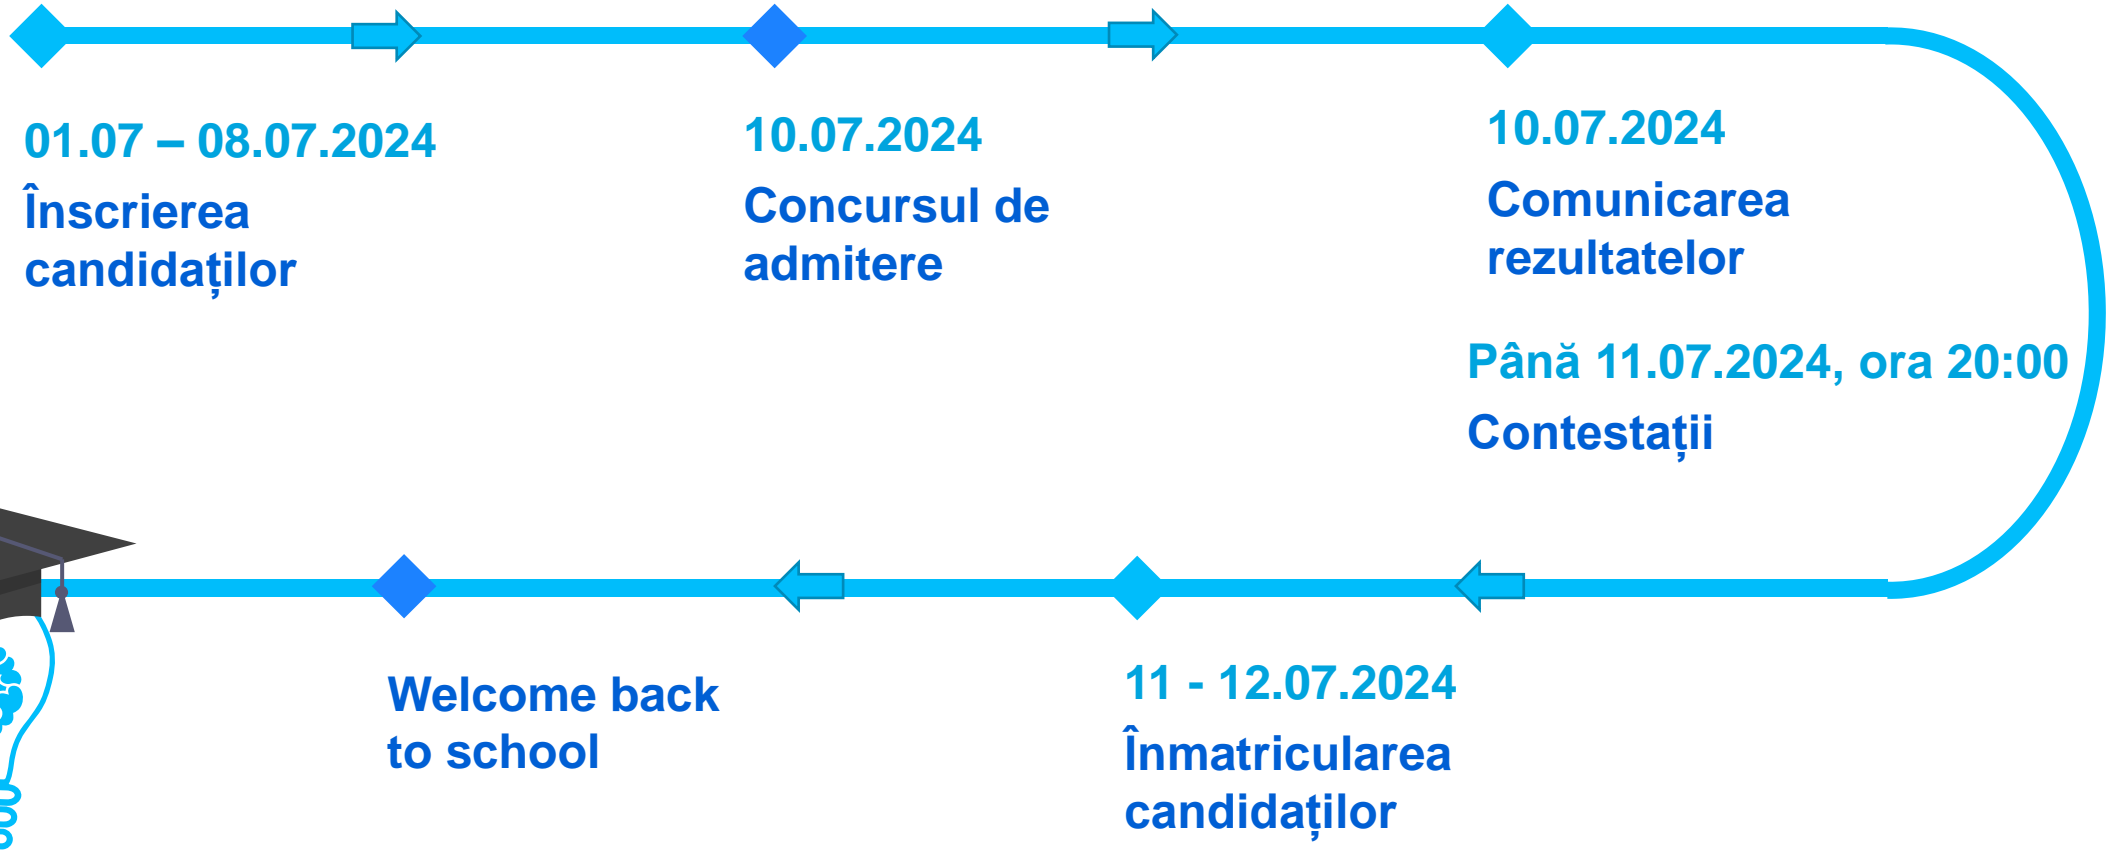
01.07 – 08.07.2024
Înscrierea candidaților

10.07.2024
Concursul de admitere

10.07.2024
Comunicarea rezultatelor

Până 11.07.2024, ora 20:00
Contestații

11 - 12.07.2024
Înmatricularea candidaților

Welcome back to school